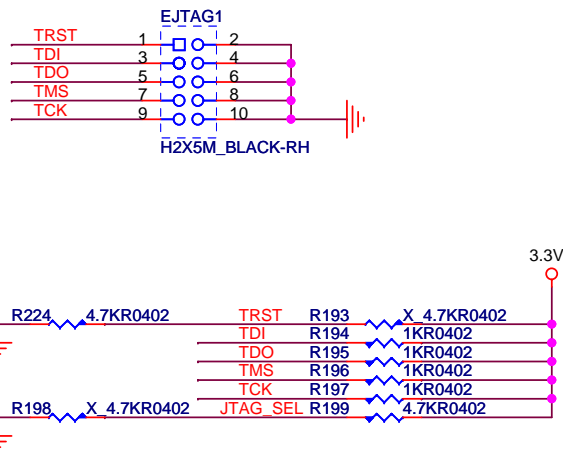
EJTAG1

TRST 1 2
TDI 3 4
TDO 5 6
TMS 7 8
TCK 9 10

H2X5M_BLACK-RH

3.3V

R224 4.7KR0402
TRST R193 X_4.7KR0402
TDI R194 1KR0402
TDO R195 1KR0402
TMS R196 1KR0402
TCK R197 1KR0402
R198 X_4.7KR0402
JTAG_SEL R199 4.7KR0402